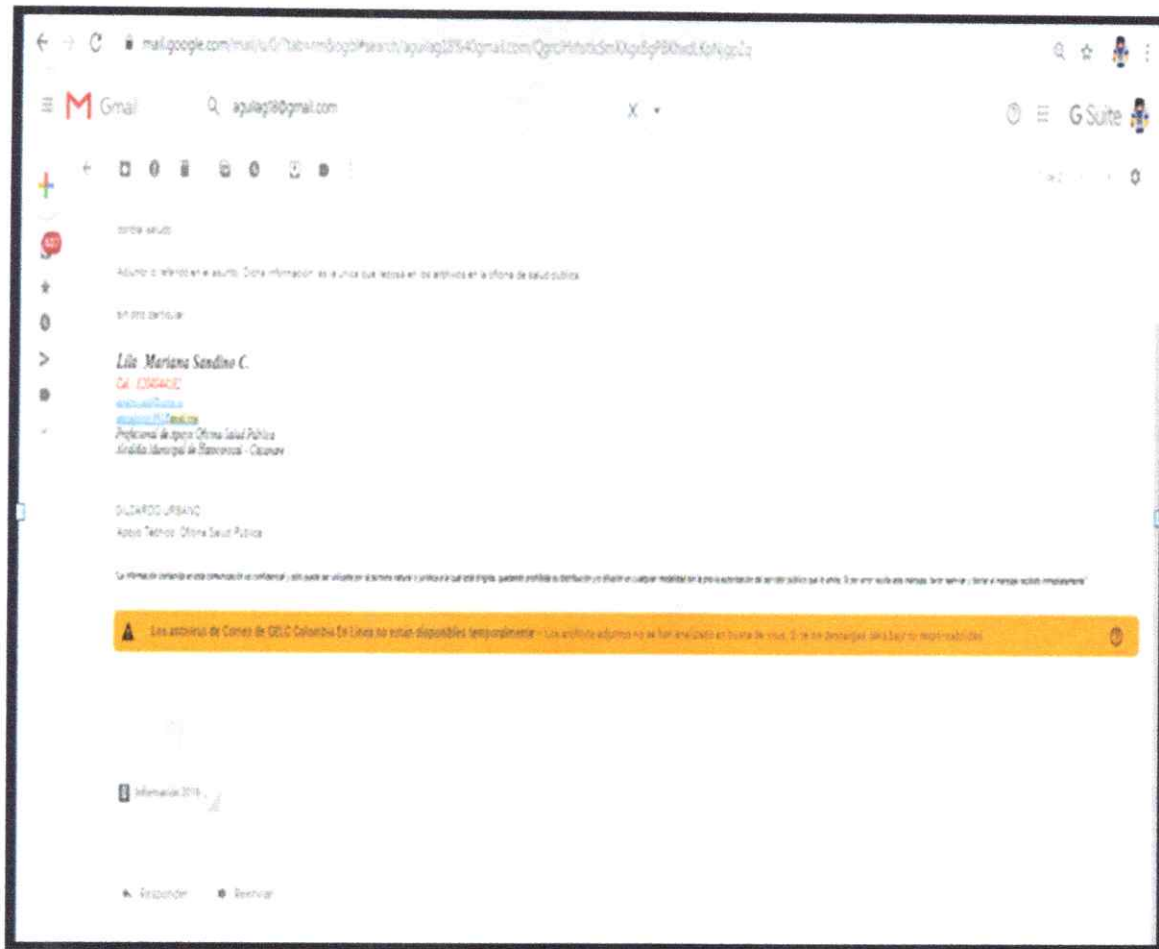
mail.google.com/mail/u/0/?tab=rm&ogbl#search/aguilag18%40gmail.com/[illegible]

Gmail

aguilag18@gmail.com

G Suite

607

cordial saludo

Adjunto lo referido en el asunto. Dicha información es la única que reposa en los archivos en la oficina de salud pública.

sin otro particular

Lila Mariana Sandino C.
Cel. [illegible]
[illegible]
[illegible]
Profesional de Apoyo Oficina Salud Pública
Alcaldía Municipal de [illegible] - Casanare

GILDARDO URBANO
Apoyo Técnico Oficina Salud Pública

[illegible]

Los antivirus de Correo de GELC Colombia En Línea no están disponibles temporalmente - Los archivos adjuntos no se han analizado en busca de virus. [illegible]

Información 2016

Responder Reenviar